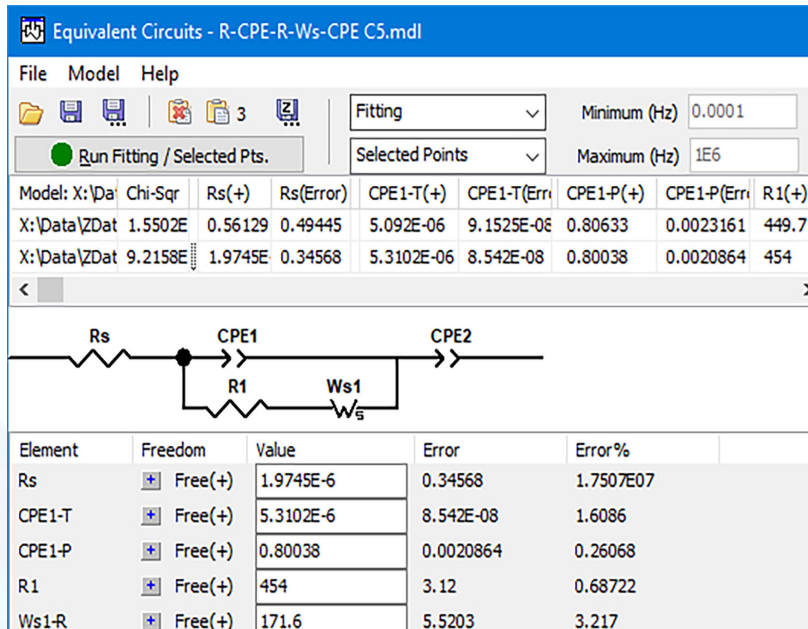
Equivalent Circuits - R-CPE-R-Ws-CPE C5.mdl

File Model Help

3

Fitting

Minimum (Hz) 0.0001

Run Fitting / Selected Pts.

Selected Points

Maximum (Hz) 1E6

| Model: X:\Da | Chi-Sqr | Rs(+) | Rs(Error) | CPE1-T(+) | CPE1-T(Err | CPE1-P(+) | CPE1-P(Err | R1(+) |
|---|---|---|---|---|---|---|---|---|
| X:\Data\ZDat | 1.5502E | 0.56129 | 0.49445 | 5.092E-06 | 9.1525E-08 | 0.80633 | 0.0023161 | 449.7 |
| X:\Data\ZDat | 9.2158E | 1.9745E | 0.34568 | 5.3102E-06 | 8.542E-08 | 0.80038 | 0.0020864 | 454 |

Rs CPE1 CPE2
R1 Ws1
Ws

| Element | Freedom | Value | Error | Error% |
|---|---|---|---|---|
| Rs | Free(+) | 1.9745E-6 | 0.34568 | 1.7507E07 |
| CPE1-T | Free(+) | 5.3102E-6 | 8.542E-08 | 1.6086 |
| CPE1-P | Free(+) | 0.80038 | 0.0020864 | 0.26068 |
| R1 | Free(+) | 454 | 3.12 | 0.68722 |
| Ws1-R | Free(+) | 171.6 | 5.5203 | 3.217 |